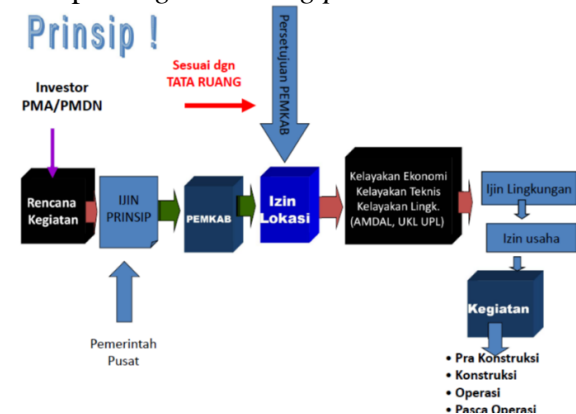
Prinsip !

Persetujuan PEMKAB

Sesuai dgn TATA RUANG

Investor PMA/PMDN

Rencana Kegiatan

IJIN PRINSIP

PEMKAB

Izin Lokasi

Kelayakan Ekonomi
Kelayakan Teknis
Kelayakan Lingk.
(AMDAL, UKL UPL)

Ijin Lingkungan

Izin usaha

Kegiatan

Pemerintah Pusat

• Pra Konstruksi
• Konstruksi
• Operasi
• Pasca Operasi